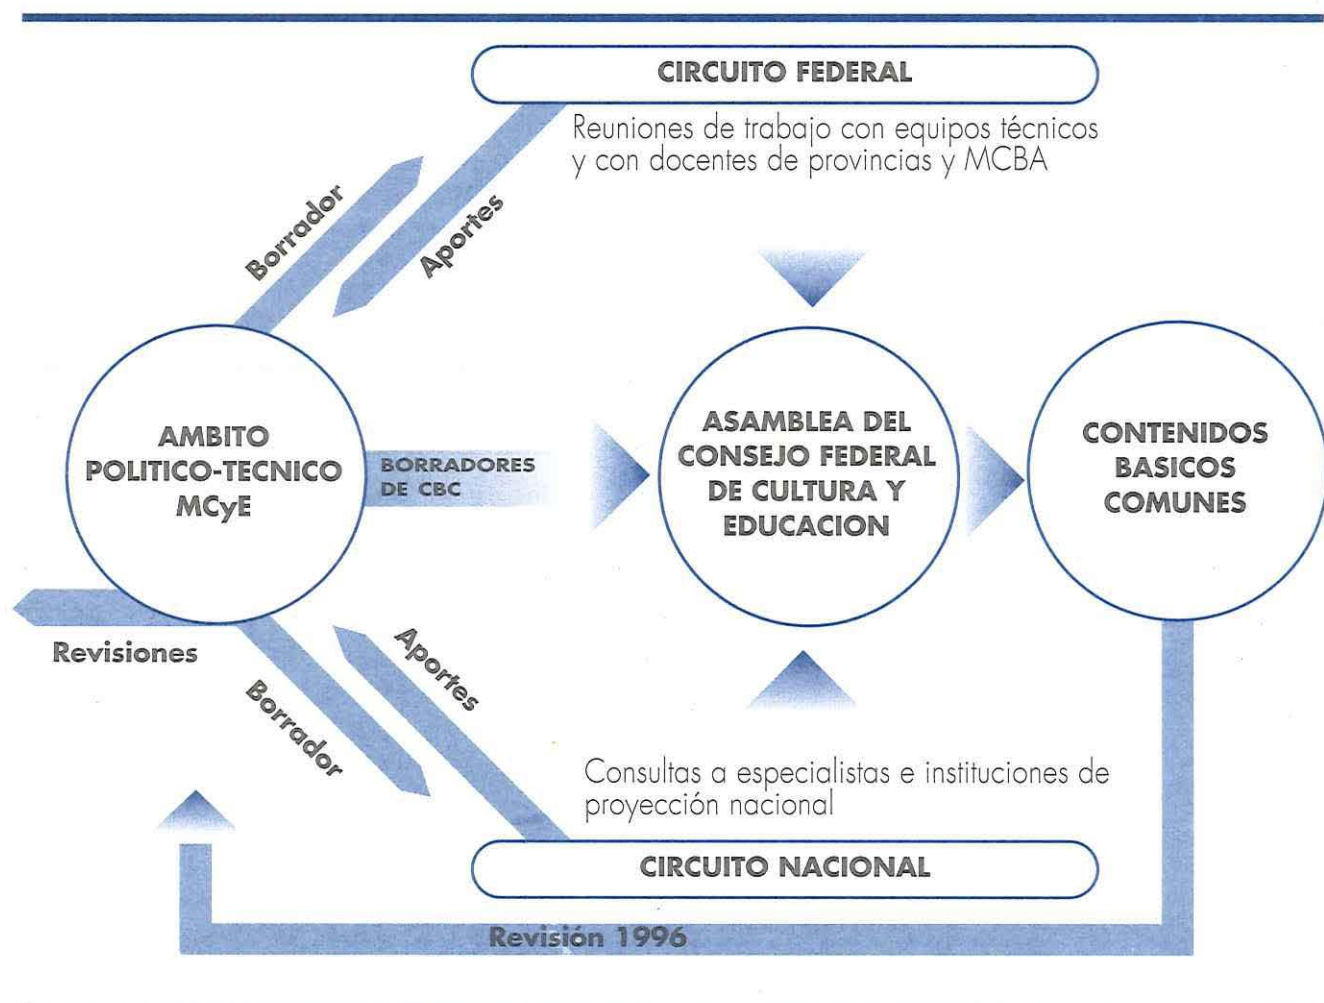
CIRCUITO FEDERAL

Reuniones de trabajo con equipos técnicos y con docentes de provincias y MCBA

Borrador

Aportes

AMBITO POLITICO-TECNICO MCyE

BORRADORES DE CBC

ASAMBLEA DEL CONSEJO FEDERAL DE CULTURA Y EDUCACION

CONTENIDOS BASICOS COMUNES

Revisiones

Aportes

Borrador

Consultas a especialistas e instituciones de proyección nacional

CIRCUITO NACIONAL

Revisión 1996